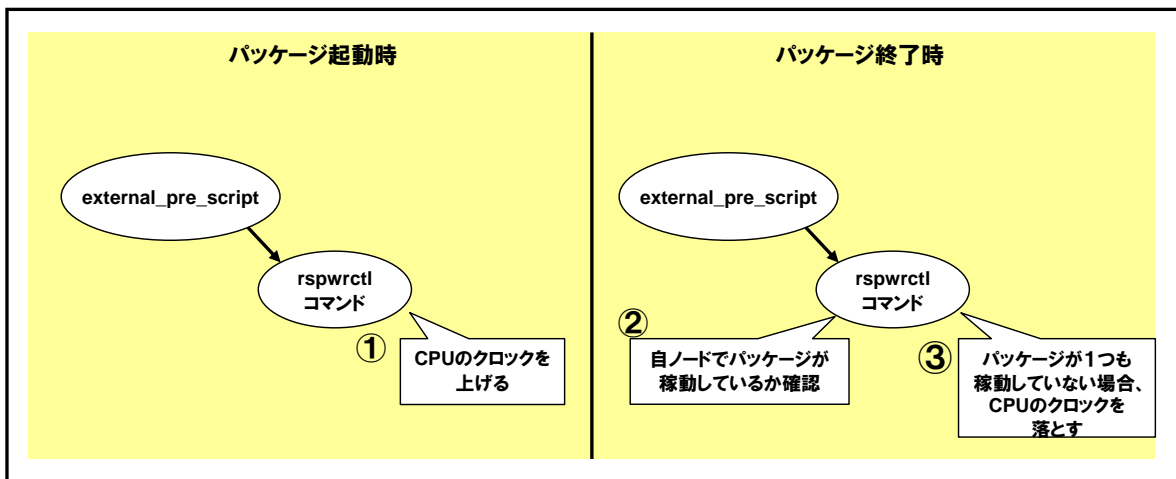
パッケージ起動時

external_pre_script

rspwrctl
コマンド

①

CPUのクロックを
上げる

パッケージ終了時

external_pre_script

rspwrctl
コマンド

②

自ノードでパッケージが
稼動しているか確認

③

パッケージが１つも
稼動していない場合、
CPUのクロックを
落とす